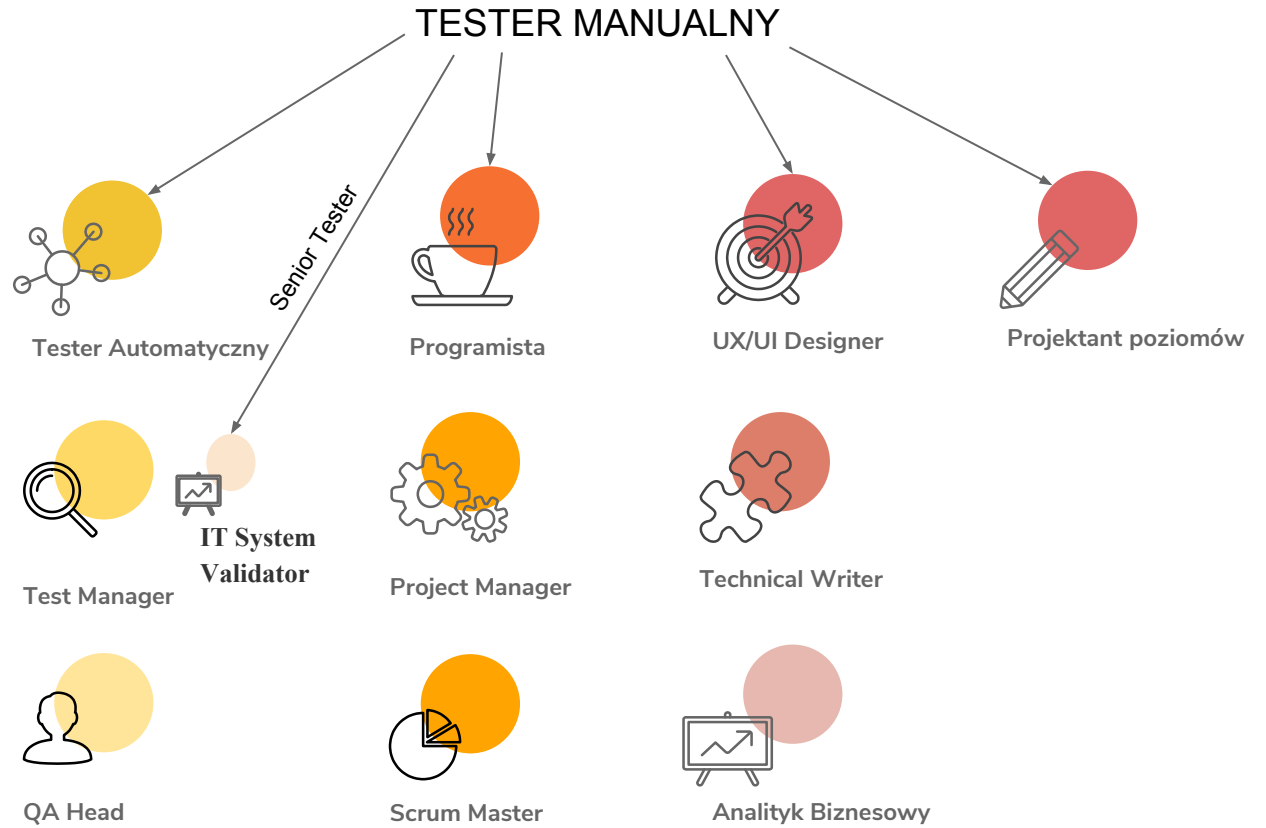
TESTER MANUALNY

Senior Tester

Tester Automatyczny

Programista

UX/UI Designer

Projektant poziomów

Test Manager

IT System Validator

Project Manager

Technical Writer

QA Head

Scrum Master

Analityk Biznesowy